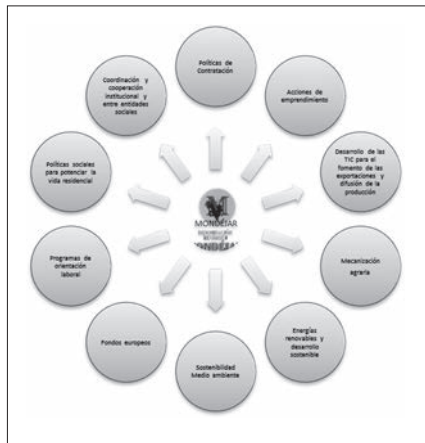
Políticas de Contratación

Acciones de emprendimiento

Desarrollo de las TIC para el fomento de las exportaciones y difusión de la producción

Mecanización agraria

Energías renovables y desarrollo sostenible

Sostenibilidad Medio ambiente

Fondos europeos

Programas de orientación laboral

Políticas sociales para potenciar la vida residencial

Coordinación y cooperación institucional y entre entidades sociales

MONDÚJAR
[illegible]
"ANDEA"